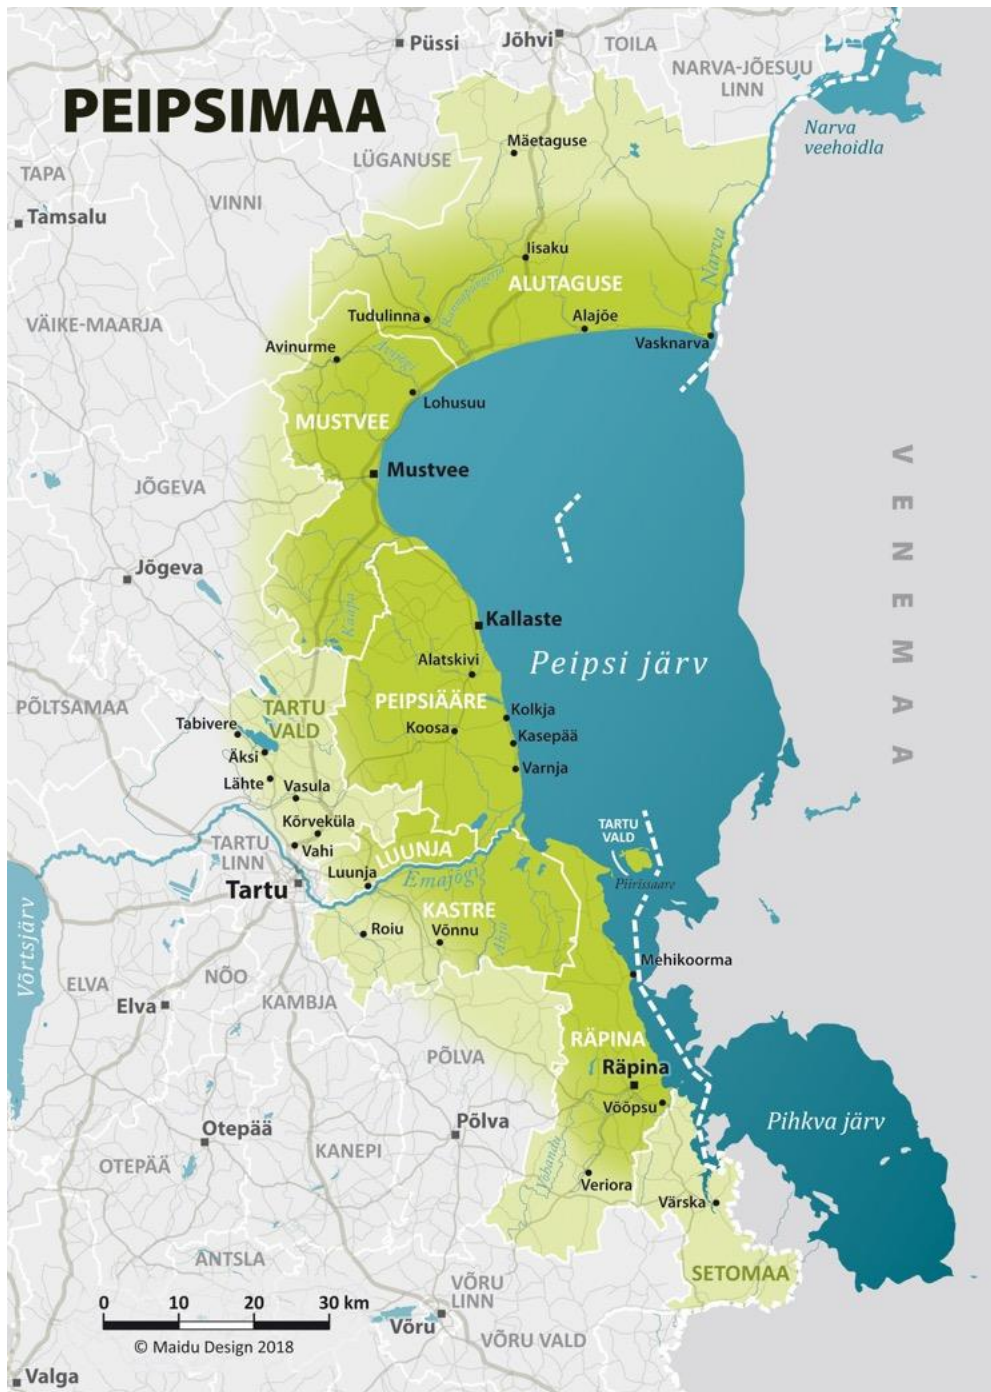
PEIPSIMAA

Püssi
Jõhvi
TOILA
NARVA-JÕESUU LINN
Narva veehoidla
Mäetaguse
LÜGANUSE
TAPA
Tamsalu
VINNI
Iisaku
ALUTAGUSE
Narva
VÄIKE-MAARJA
Tudulinna
Alajõe
Vasknarva
Avinurme
Lohusuu
MUSTVEE
Mustvee
JÕGEVA
V E N E M A A
Jõgeva
Kallaste
Peipsi järv
Alatskivi
PÕLTSAMAA
PEIPSIÄÄRE
Kolkja
Tabivere
TARTU VALD
Koosa
Kasepää
Äksi
Varnja
Lähte
Vasula
Kõrveküla
TARTU VALD
TARTU LINN
Vahi
LUUNJA
Piirissaare
Tartu
Luunja
Emajõgi
KASTRE
Võrtsjärv
Roiu
Võnnu
Mehikoorma
ELVA
NÕO
Elva
KAMBJA
RÄPINA
PÕLVA
Räpina
Võõpsu
Pihkva järv
Otepää
Põlva
OTEPÄÄ
KANEPI
Veriora
Värska
ANTSLA
SETOMAA
0 10 20 30 km
VÕRU LINN
© Maidu Design 2018
Võru
VÕRU VALD
Valga